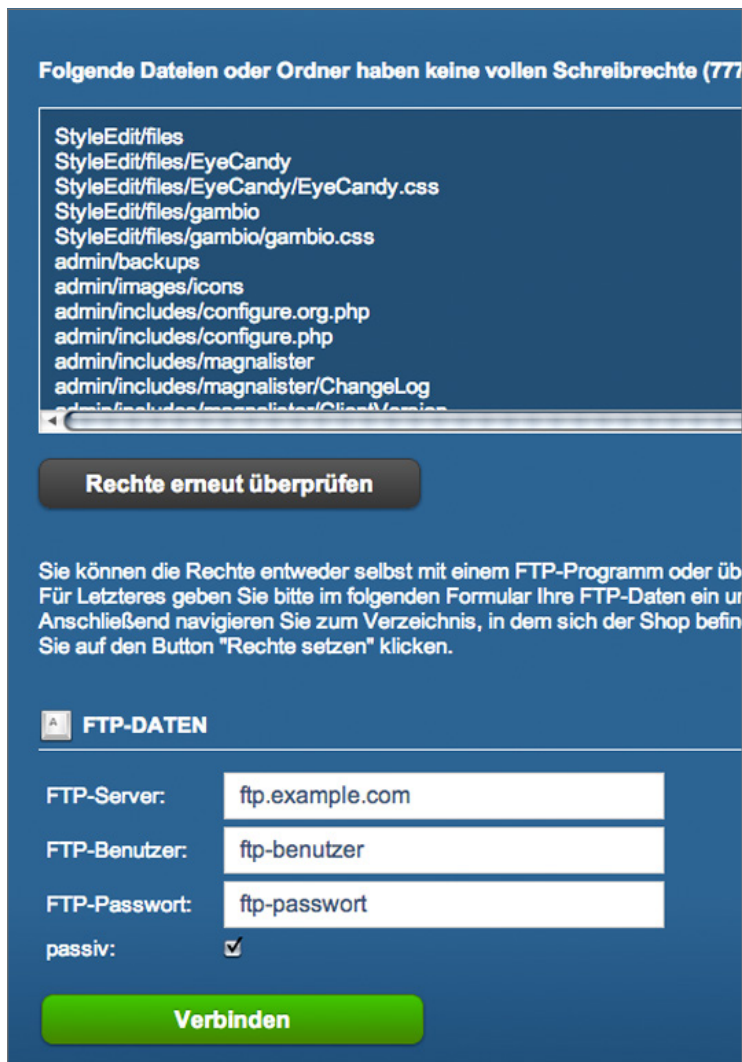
Folgende Dateien oder Ordner haben keine vollen Schreibrechte (777

StyleEdit/files
StyleEdit/files/EyeCandy
StyleEdit/files/EyeCandy/EyeCandy.css
StyleEdit/files/gambio
StyleEdit/files/gambio/gambio.css
admin/backups
admin/images/icons
admin/includes/configure.org.php
admin/includes/configure.php
admin/includes/magnalister
admin/includes/magnalister/ChangeLog
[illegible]

Rechte erneut überprüfen

Sie können die Rechte entweder selbst mit einem FTP-Programm oder üb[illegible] Für Letzteres geben Sie bitte im folgenden Formular Ihre FTP-Daten ein u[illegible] Anschließend navigieren Sie zum Verzeichnis, in dem sich der Shop befin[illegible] Sie auf den Button "Rechte setzen" klicken.

A FTP-DATEN

FTP-Server: ftp.example.com
FTP-Benutzer: ftp-benutzer
FTP-Passwort: ftp-passwort
passiv:

Verbinden